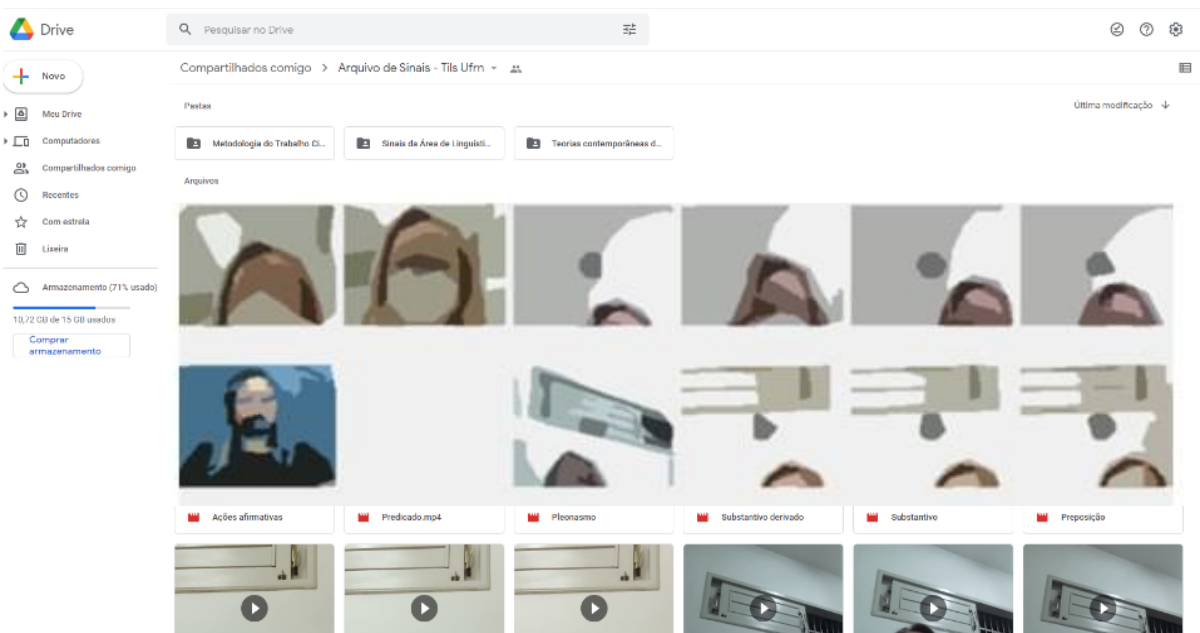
Drive

Pesquisar no Drive

Novo

Meu Drive

Computadores

Compartilhados comigo

Recentes

Com estrela

Lixeira

Armazenamento (71% usado)

10,72 GB de 15 GB usados

Comprar armazenamento

Compartilhados comigo > Arquivo de Sinais - Tils Ufrn

Pastas

Última modificação

Metodologia do Trabalho Ci...

Sinais da Área de Linguísti...

Teorias contemporâneas d...

Arquivos

Ações afirmativas

Predicado.mp4

Pleonasmo

Substantivo derivado

Substantivo

Preposição